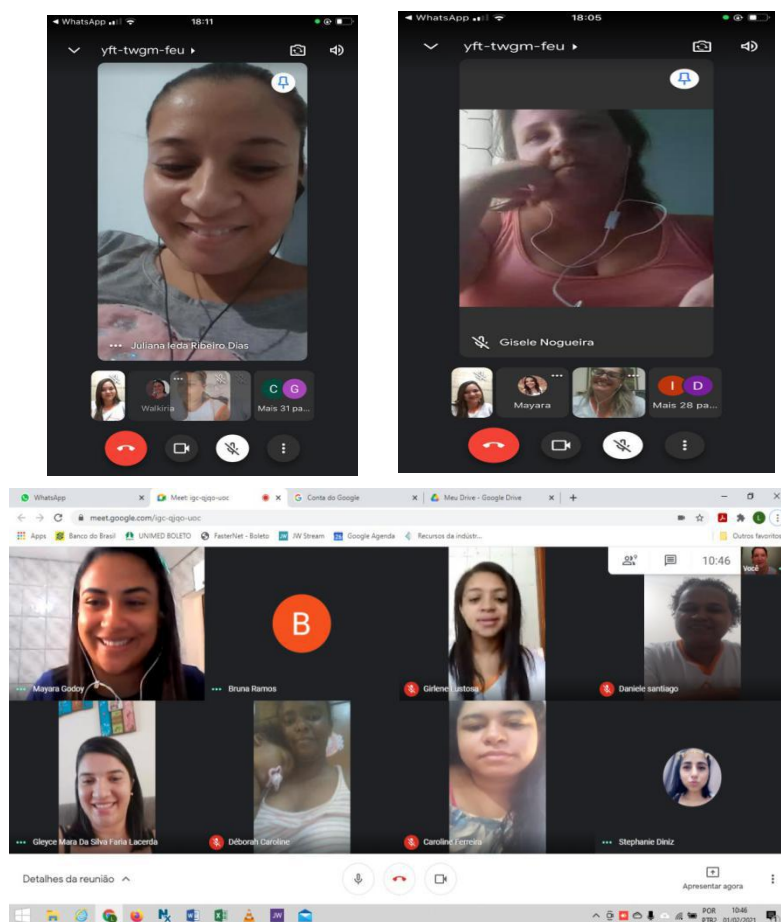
◄ WhatsApp 18:11

yft-twgm-feu ▸

Juliana Ieda Ribeiro Dias

Walkiria

C G Mais 31 pa...

◄ WhatsApp 18:05

yft-twgm-feu ▸

Gisele Nogueira

Mayara

I D Mais 28 pa...

WhatsApp × Meet: igc-qjqo-uoc × Conta do Google × Meu Drive - Google Drive × +

meet.google.com/igc-qjqo-uoc

Apps Banco do Brasil UNIMED BOLETO FasterNet - Boleto JW Stream Google Agenda Recursos da indústr... Outros favoritos

10:46 Você

Mayara Godoy

B

Bruna Ramos

Girlene Eustosa

Daniele santiago

Gleyce Mara Da Silva Faria Lacerda

Déborah Caroline

Caroline Ferreira

Stephanie Diniz

Detalhes da reunião ^

Apresentar agora

POR PTB2 10:46 01/02/2021